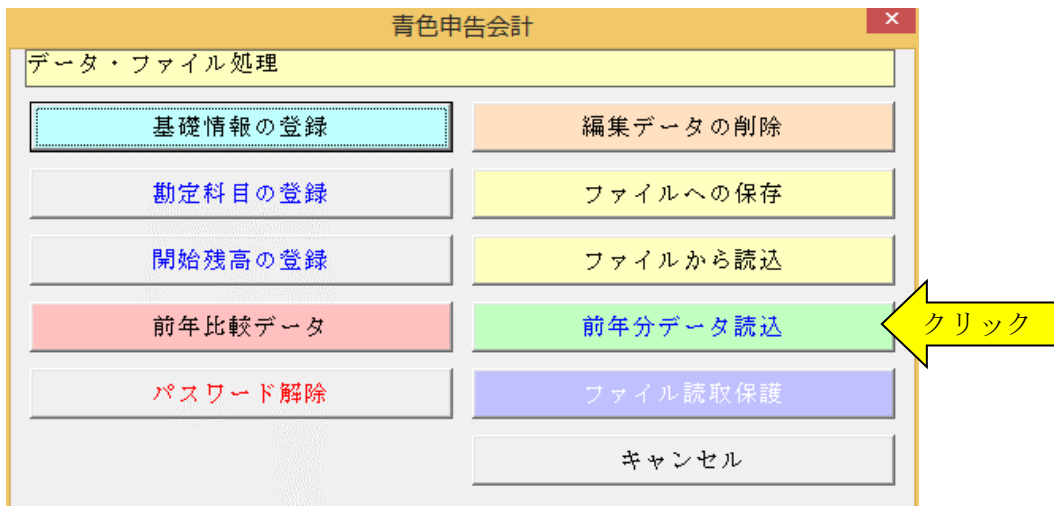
青色申告会計
×

データ・ファイル処理

基礎情報の登録
編集データの削除
勘定科目の登録
ファイルへの保存
開始残高の登録
ファイルから読込
前年比較データ
前年分データ読込
クリック
パスワード解除
ファイル読取保護
キャンセル